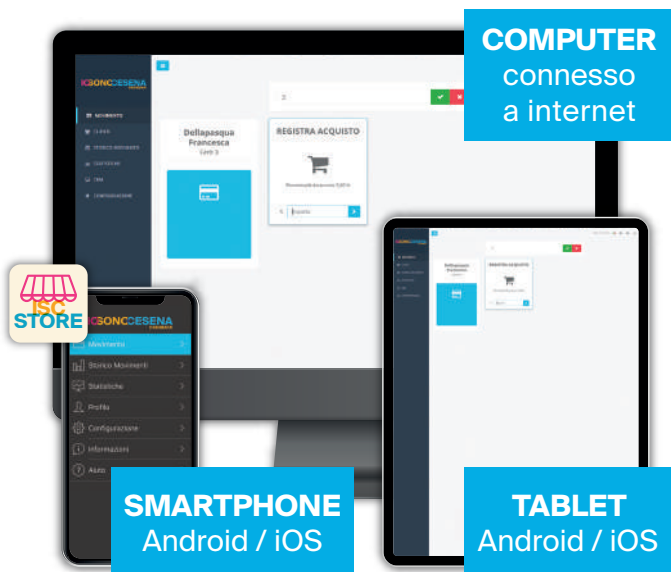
COMPUTER
connesso
a internet

ISCONTOCESENA

Dellapasqua
Francesca

REGISTRA ACQUISTO

ISC
STORE

ISCONTOCESENA

Movimenti
Storico Movimenti
Statistiche
Profilo
Configurazione
Informazioni
Aiuto

Dellapasqua
Francesca

REGISTRA ACQUISTO

SMARTPHONE
Android / iOS

TABLET
Android / iOS